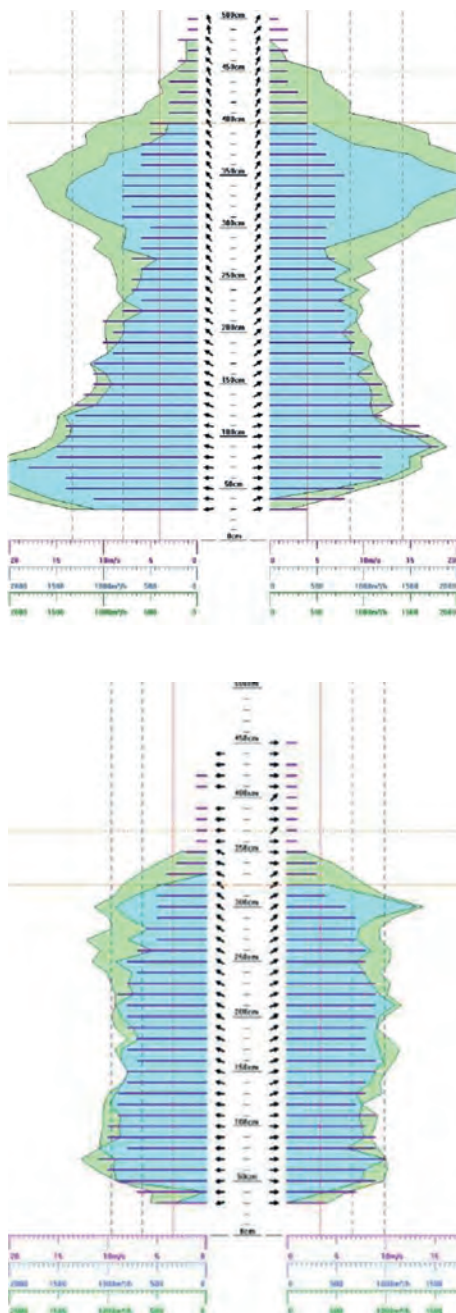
500cm
450cm
400cm
350cm
300cm
250cm
200cm
150cm
100cm
50cm
0cm

20 15 10m/s 5 0
2000 1500 1000m³/h 500 0
2000 1500 1000m³/h 500 0

0 5 10m/s 15 20
0 500 1000m³/h 1500 2000
0 500 1000m³/h 1500 2000

500cm
450cm
400cm
350cm
300cm
250cm
200cm
150cm
100cm
50cm
0cm

20 15 10m/s 5 0
2000 1500 1000m³/h 500 0
2000 1500 1000m³/h 500 0

0 5 10m/s 15
0 500 1000m³/h 1500
0 500 1000m³/h 1500